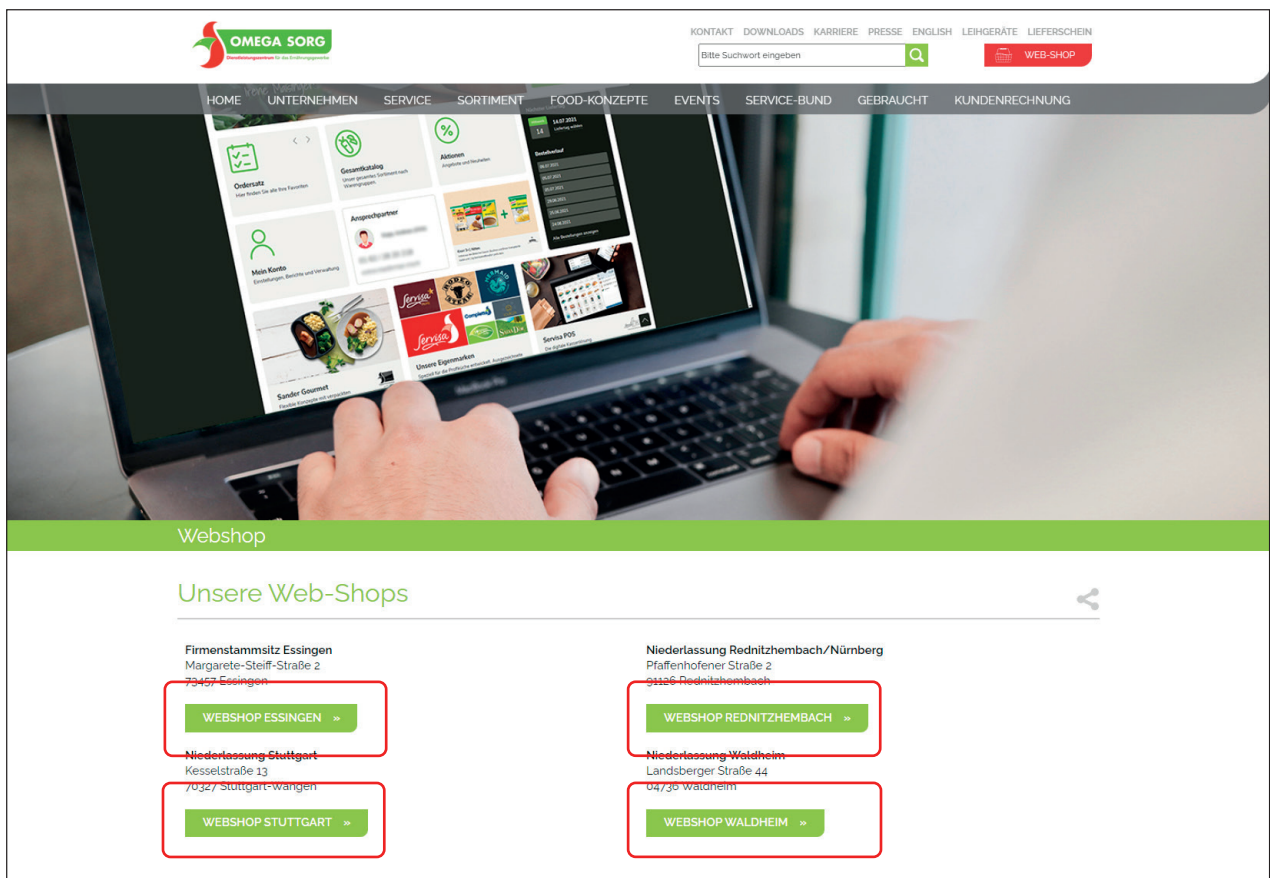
OMEGA SORG
Dienstleistungszentrum für das Ernährungsgewerbe

KONTAKT DOWNLOADS KARRIERE PRESSE ENGLISH LEIHGERÄTE LIEFERSCHEIN

Bitte Suchwort eingeben

WEB-SHOP

HOME UNTERNEHMEN SERVICE SORTIMENT FOOD-KONZEPTE EVENTS SERVICE-BUND GEBRAUCHT KUNDENRECHNUNG

Ordersatz
Hier finden Sie alle Ihre Favoriten

Gesamtkatalog
Unser gesamtes Sortiment nach Warengruppen

Aktionen
Angebote und Neuheiten

14.07.2021

Bestellverlauf

Mein Konto
Einstellungen, Berichte und Verwaltung

Ansprechpartner

Sander Gourmet

Unsere Eigenmarken

Servisa POS

Webshop

Unsere Web-Shops

Firmenstammsitz Essingen
Margarete-Steiff-Straße 2
73457 Essingen

WEBSHOP ESSINGEN »

Niederlassung Rednitzhembach/Nürnberg
Pfaffenhofener Straße 2
91126 Rednitzhembach

WEBSHOP REDNITZHEMBACH »

Niederlassung Stuttgart
Kesselstraße 13
70327 Stuttgart-Wangen

WEBSHOP STUTTGART »

Niederlassung Waldheim
Landsberger Straße 44
04736 Waldheim

WEBSHOP WALDHEIM »